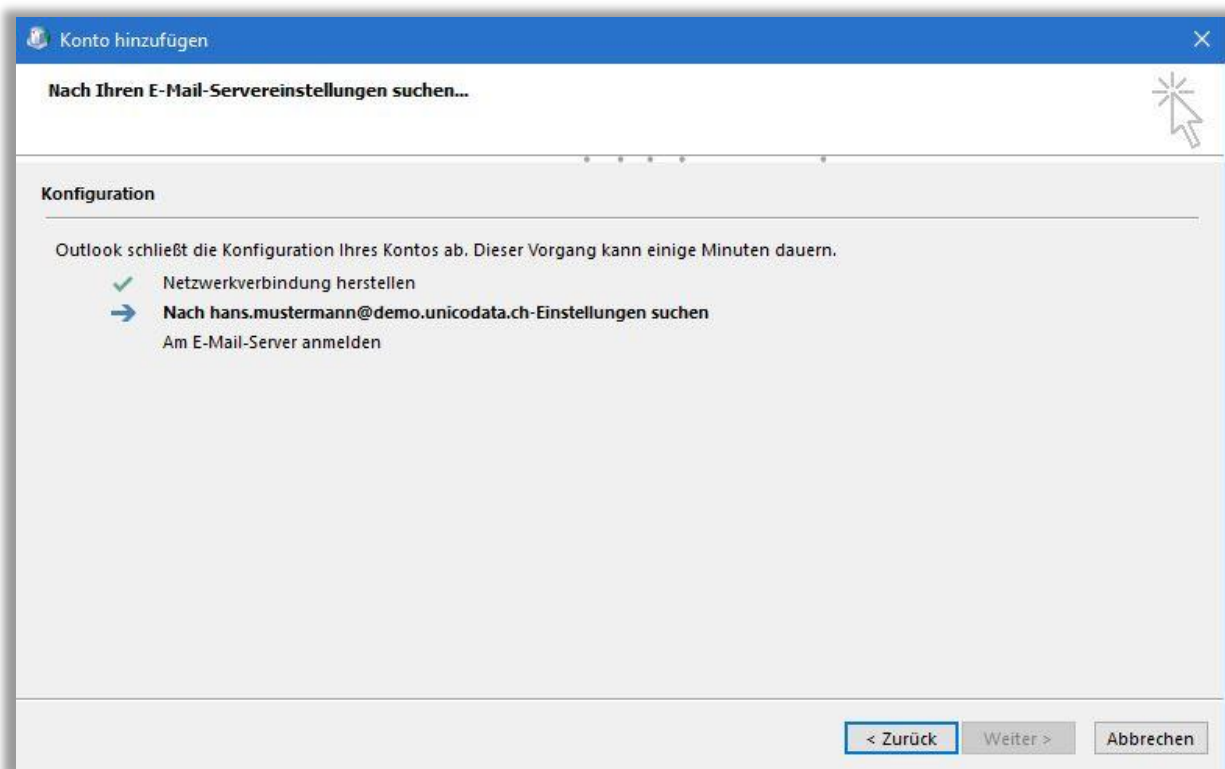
Konto hinzufügen

Nach Ihren E-Mail-Servereinstellungen suchen...

Konfiguration

Outlook schließt die Konfiguration Ihres Kontos ab. Dieser Vorgang kann einige Minuten dauern.

Netzwerkverbindung herstellen

Nach hans.mustermann@demo.unicodata.ch-Einstellungen suchen

Am E-Mail-Server anmelden

< Zurück

Weiter >

Abbrechen